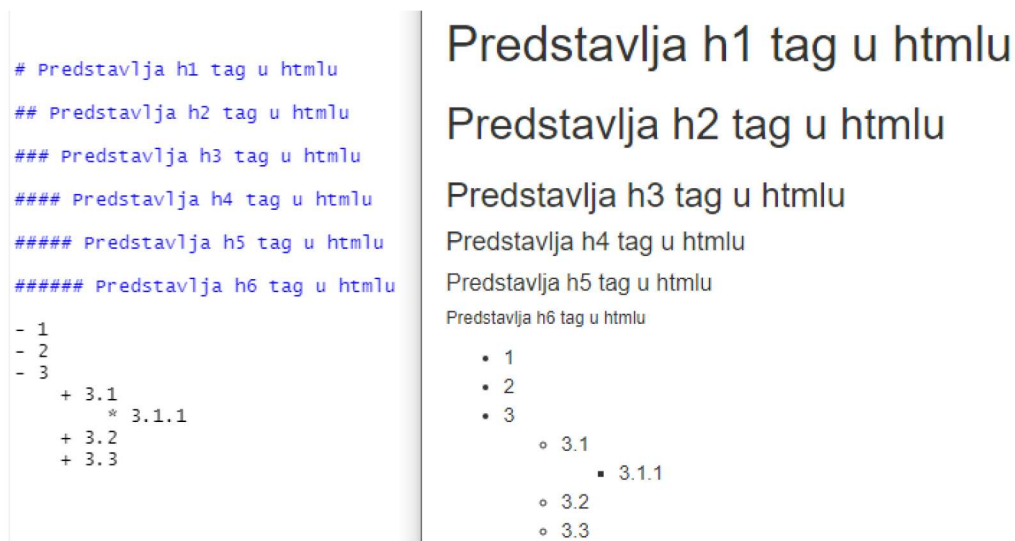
# Predstavlja h1 tag u htmlu

## Predstavlja h2 tag u htmlu

### Predstavlja h3 tag u htmlu

#### Predstavlja h4 tag u htmlu

##### Predstavlja h5 tag u htmlu

###### Predstavlja h6 tag u htmlu

- 1
- 2
- 3
    + 3.1
        * 3.1.1
    + 3.2
    + 3.3

Predstavlja h1 tag u htmlu

Predstavlja h2 tag u htmlu

Predstavlja h3 tag u htmlu

Predstavlja h4 tag u htmlu

Predstavlja h5 tag u htmlu

Predstavlja h6 tag u htmlu

• 1
• 2
• 3
◦ 3.1
▪ 3.1.1
◦ 3.2
◦ 3.3